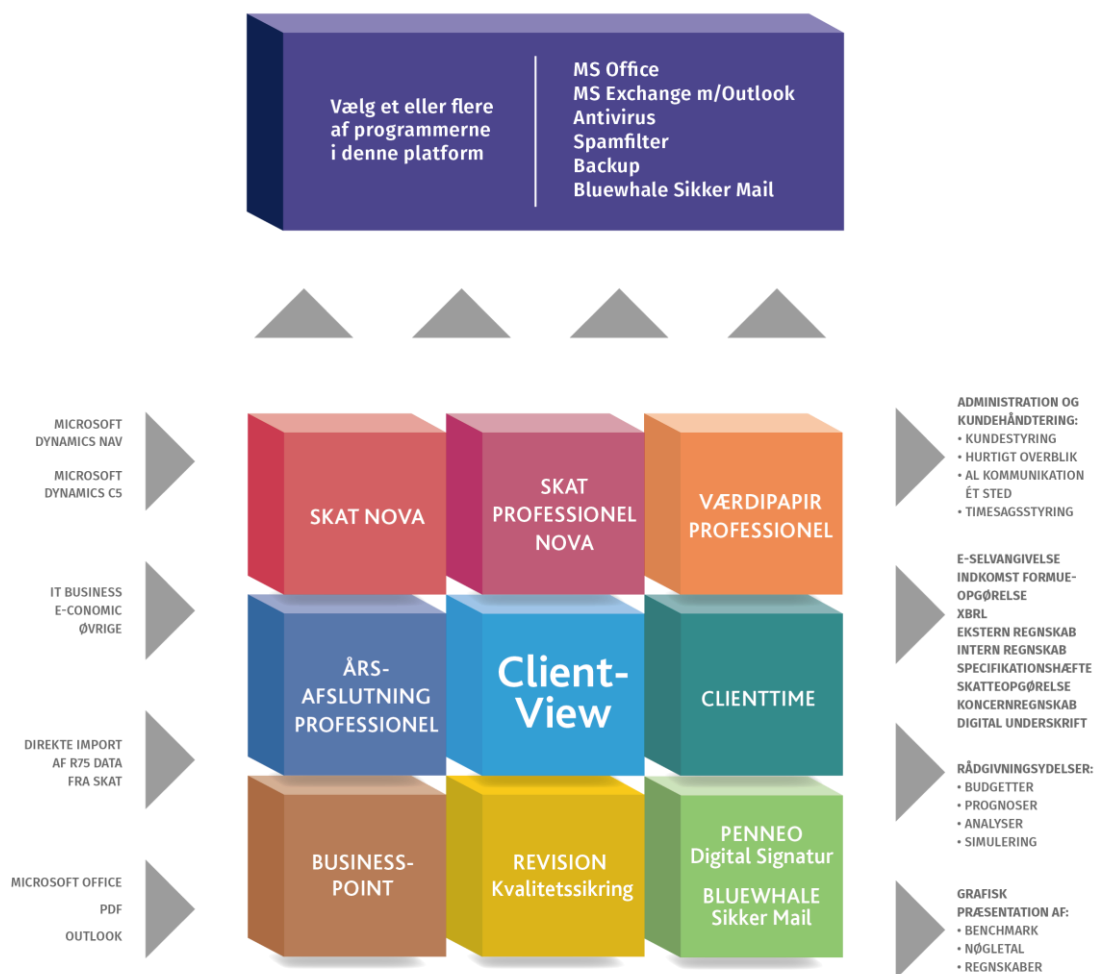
Vælg et eller flere af programmerne i denne platform

MS Office
MS Exchange m/Outlook
Antivirus
Spamfilter
Backup
Bluewhale Sikker Mail

MICROSOFT DYNAMICS NAV

MICROSOFT DYNAMICS C5

IT BUSINESS
E-CONOMIC
ØVRIGE

DIREKTE IMPORT AF R75 DATA FRA SKAT

MICROSOFT OFFICE
PDF
OUTLOOK

SKAT NOVA

SKAT PROFESSIONEL NOVA

VÆRDIPAPIR PROFESSIONEL

ÅRS-AFSLUTNING PROFESSIONEL

Client-View

CLIENTTIME

BUSINESS-POINT

REVISION Kvalitetssikring

PENNEO Digital Signatur

BLUEWHALE Sikker Mail

ADMINISTRATION OG KUNDEHÅNDTERING:
• KUNDESTYRING
• HURTIGT OVERBLIK
• AL KOMMUNIKATION ÉT STED
• TIMESAGSSTYRING

E-SELVANGIVELSE
INDKOMST FORMUE-OPGØRELSE
XBRL
EKSTERN REGNSKAB
INTERN REGNSKAB
SPECIFIKATIONSHÆFTE
SKATTEOPGØRELSE
KONCERNREGNSKAB
DIGITAL UNDERSKRIFT

RÅDGIVNINGSYDELSER:
• BUDGETTER
• PROGNOSER
• ANALYSER
• SIMULERING

GRAFISK PRÆSENTATION AF:
• BENCHMARK
• NØGLETAL
• REGNSKABER